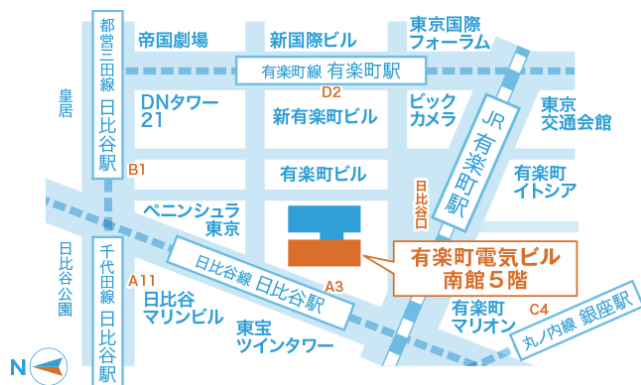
都営三田線 日比谷駅

帝国劇場

新国際ビル

東京国際フォーラム

有楽町線 有楽町駅

D2

皇居

DNタワー21

新有楽町ビル

ビックカメラ

JR 有楽町駅

東京交通会館

B1

有楽町ビル

日比谷口

有楽町イトシア

ペニンシュラ東京

日比谷公園

千代田線 日比谷駅

日比谷線 日比谷駅

有楽町電気ビル 南館5階

A11

A3

日比谷マリンビル

有楽町マリオン

C4

丸ノ内線 銀座駅

東宝ツインタワー

N